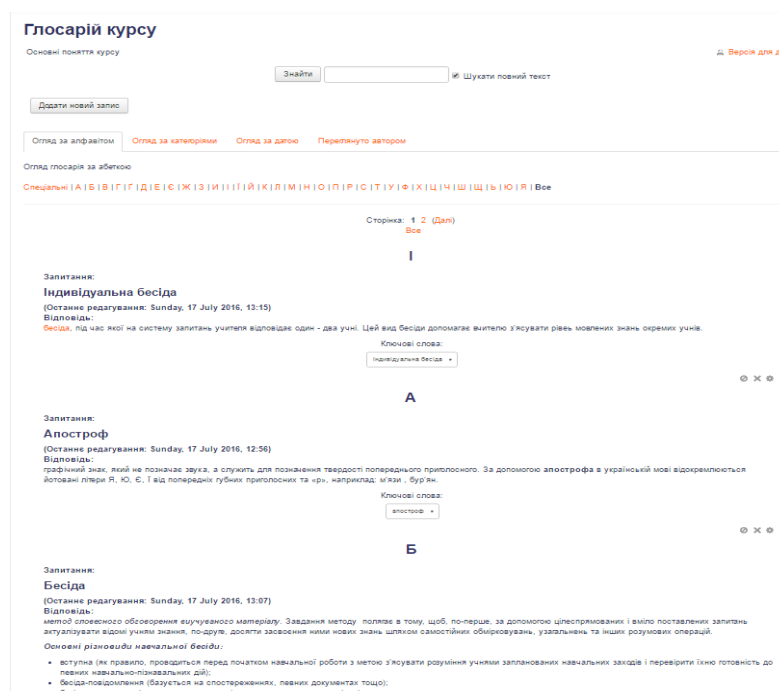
Глосарій курсу

Основні поняття курсу

Версія для д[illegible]

Знайти

Шукати повний текст

Додати новий запис

Огляд за алфавітом | Огляд за категоріями | Огляд за датою | Переглянуто автором

Огляд глосарія за абеткою

Спеціальні | А | Б | В | Г | Ґ | Д | Е | Є | Ж | З | И | І | Ї | Й | К | Л | М | Н | О | П | Р | С | Т | У | Ф | Х | Ц | Ч | Ш | Щ | Ь | Ю | Я | Все

Сторінка: 1 2 (Далі)
Все

І

Запитання:
Індивідуальна бесіда
(Останнє редагування: Sunday, 17 July 2016, 13:15)
Відповідь:
бесіда, під час якої на систему запитань учителя відповідає один - два учні. Цей вид бесіди допомагає вчителю з'ясувати рівень мовлених знань окремих учнів.

Ключові слова:
Індивідуальна бесіда

А

Запитання:
Апостроф
(Останнє редагування: Sunday, 17 July 2016, 12:56)
Відповідь:
графічний знак, який не позначає звука, а служить для позначення твердості попереднього приголосного. За допомогою апострофа в українській мові відокремлюються йотовані літери Я, Ю, Є, Ї від попередніх губних приголосних та «р», наприклад: м'язи , бур'ян.

Ключові слова:
апостроф

Б

Запитання:
Бесіда
(Останнє редагування: Sunday, 17 July 2016, 13:07)
Відповідь:
метод словесного обговорення вивчуваного матеріалу. Завдання методу полягає в тому, щоб, по-перше, за допомогою цілеспрямованих і вміло поставлених запитань актуалізувати відомі учням знання, по-друге, досягти засвоєння ними нових знань шляхом самостійних обмірковувань, узагальнень та інших розумових операцій.

Основні різновиди навчальної бесіди:

• вступна (як правило, проводиться перед початком навчальної роботи з метою з'ясувати розуміння учнями запланованих навчальних заходів і перевірити їхню готовність до певних навчально-пізнавальних дій);
• бесіда-повідомлення (базується на спостереженнях, певних документах тощо);